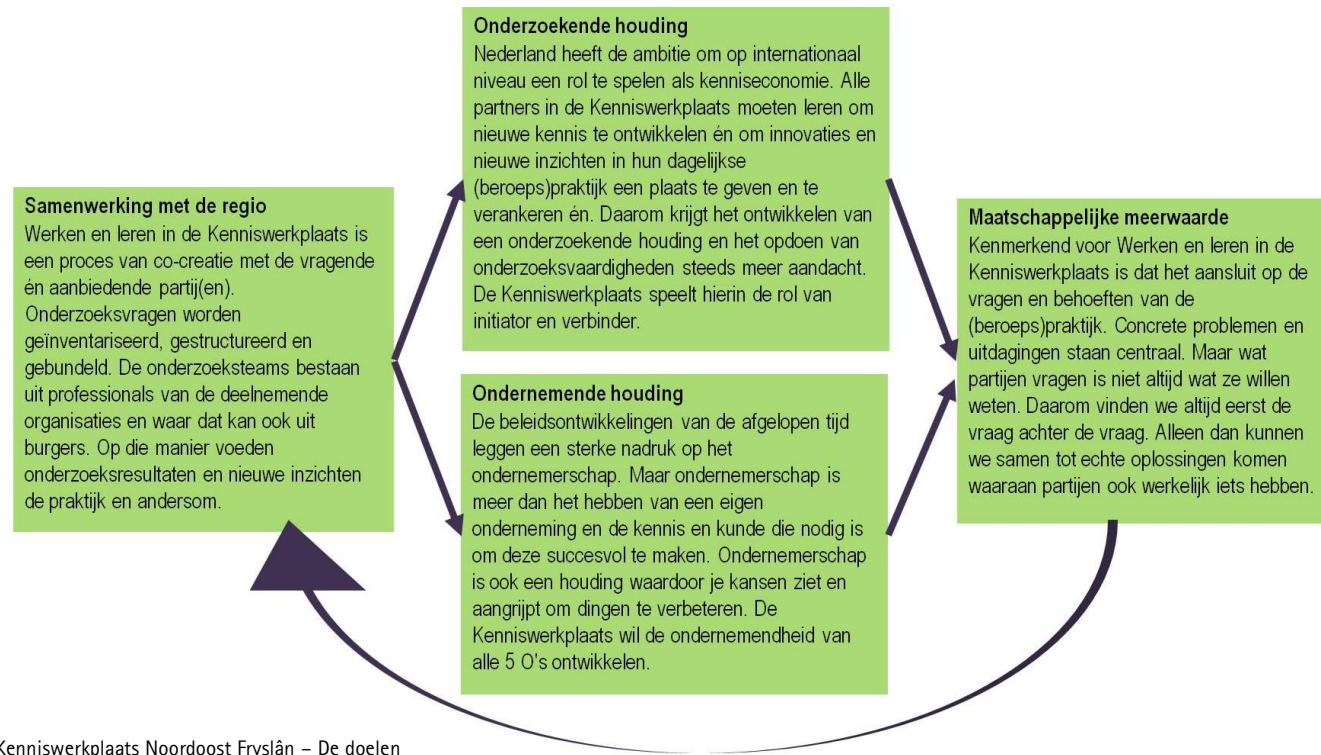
Samenwerking met de regio
Werken en leren in de Kenniswerkplaats is een proces van co-creatie met de vragende én aanbiedende partij(en). Onderzoeksvragen worden geïnventariseerd, gestructureerd en gebundeld. De onderzoeksteams bestaan uit professionals van de deelnemende organisaties en waar dat kan ook uit burgers. Op die manier voeden onderzoeksresultaten en nieuwe inzichten de praktijk en andersom.

Onderzoekende houding
Nederland heeft de ambitie om op internationaal niveau een rol te spelen als kenniseconomie. Alle partners in de Kenniswerkplaats moeten leren om nieuwe kennis te ontwikkelen én om innovaties en nieuwe inzichten in hun dagelijkse (beroeps)praktijk een plaats te geven en te verankeren én. Daarom krijgt het ontwikkelen van een onderzoekende houding en het opdoen van onderzoeksvaardigheden steeds meer aandacht. De Kenniswerkplaats speelt hierin de rol van initiator en verbinder.

Ondernemende houding
De beleidsontwikkelingen van de afgelopen tijd leggen een sterke nadruk op het ondernemerschap. Maar ondernemerschap is meer dan het hebben van een eigen onderneming en de kennis en kunde die nodig is om deze succesvol te maken. Ondernemerschap is ook een houding waardoor je kansen ziet en aangrijpt om dingen te verbeteren. De Kenniswerkplaats wil de ondernemendheid van alle 5 O's ontwikkelen.

Maatschappelijke meerwaarde
Kenmerkend voor Werken en leren in de Kenniswerkplaats is dat het aansluit op de vragen en behoeften van de (beroeps)praktijk. Concrete problemen en uitdagingen staan centraal. Maar wat partijen vragen is niet altijd wat ze willen weten. Daarom vinden we altijd eerst de vraag achter de vraag. Alleen dan kunnen we samen tot echte oplossingen komen waaraan partijen ook werkelijk iets hebben.

Kenniswerkplaats Noordoost Fryslân – De doelen